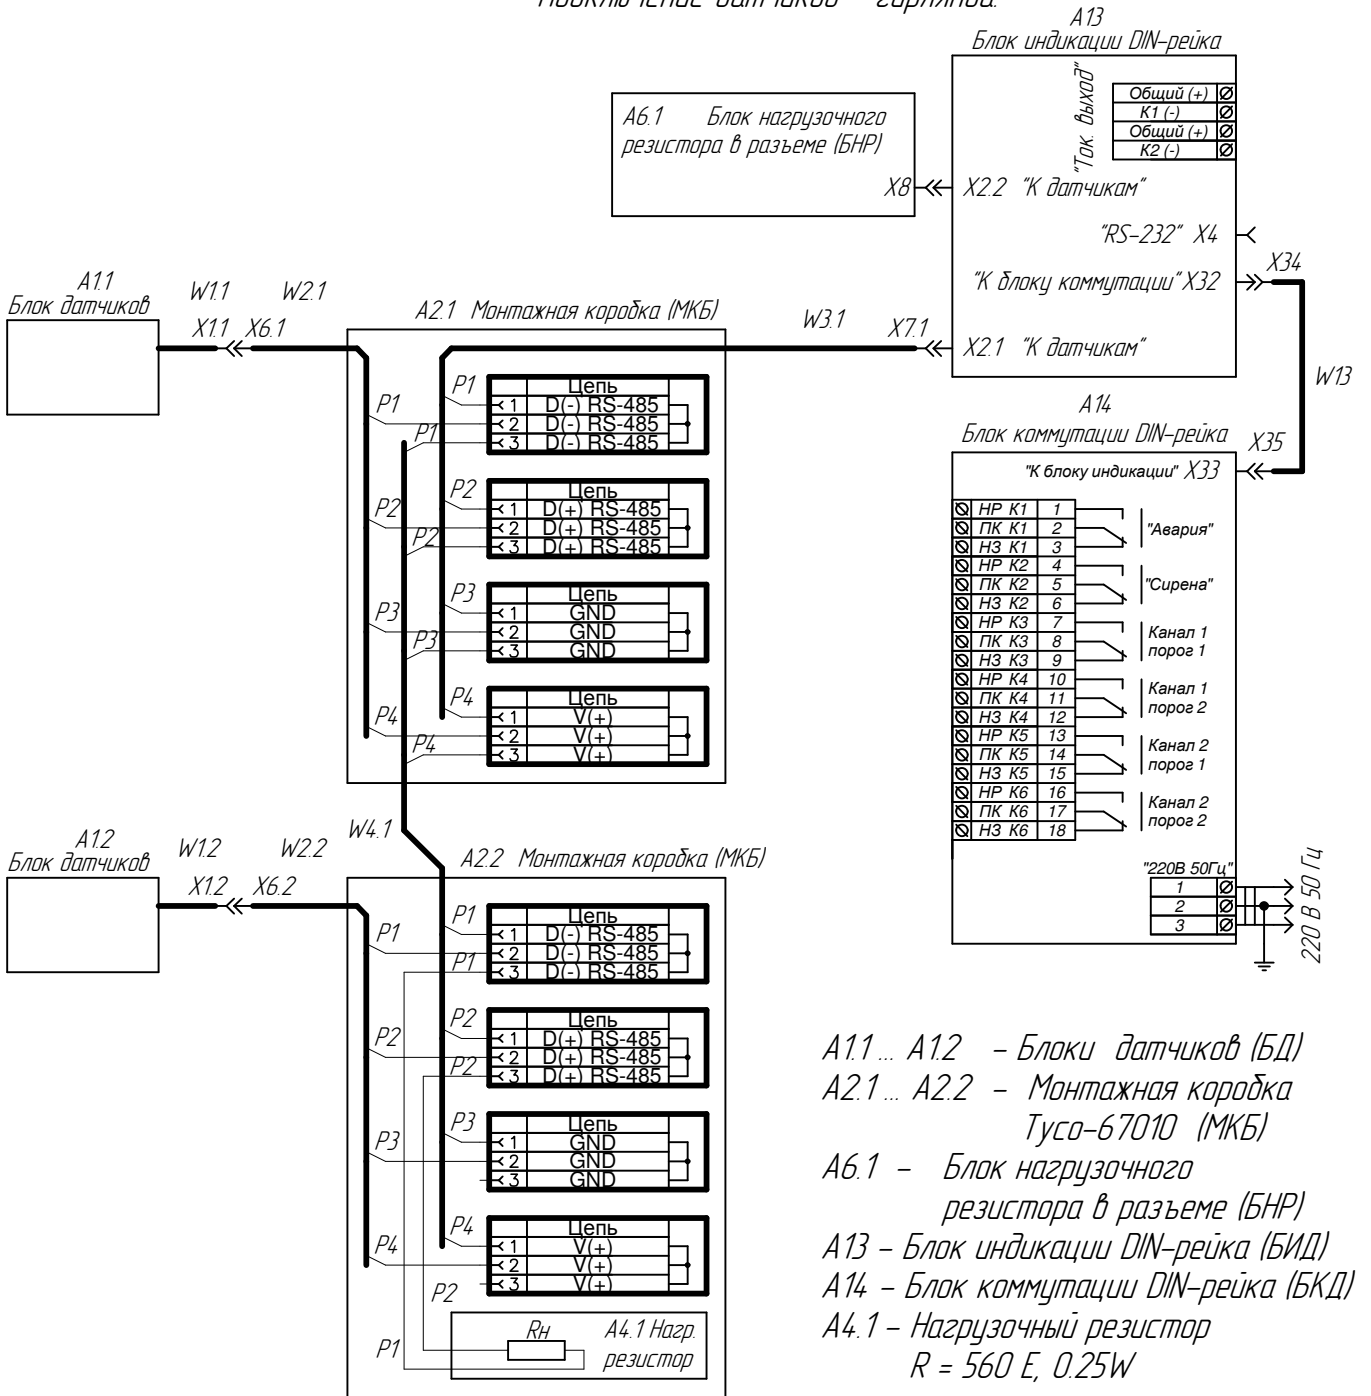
Подключение датчиков – гирлянда.

A13
Блок индикации DIN-рейка

"Ток. выход"

| Общий (+) | Ø |
|---|---|
| К1 (-) | Ø |
| Общий (+) | Ø |
| К2 (-) | Ø |

A6.1 Блок нагрузочного резистора в разъеме (БНР)

X8 X2.2 "К датчикам"

"RS-232" X4

"К блоку коммутации" X32

X34

A1.1
Блок датчиков

W1.1 W2.1

X1.1 X6.1

A2.1 Монтажная коробка (МКБ)

W3.1 X7.1 X2.1 "К датчикам"

W13

A14
Блок коммутации DIN-рейка

X35

"К блоку индикации" X33

P1
P1
P1

| | Цепь |
|---|---|
| 1 | D(-) RS-485 |
| 2 | D(-) RS-485 |
| 3 | D(-) RS-485 |

P2
P2
P2

| | Цепь |
|---|---|
| 1 | D(+) RS-485 |
| 2 | D(+) RS-485 |
| 3 | D(+) RS-485 |

P3
P3
P3

| | Цепь |
|---|---|
| 1 | GND |
| 2 | GND |
| 3 | GND |

P4
P4
P4

| | Цепь |
|---|---|
| 1 | V(+) |
| 2 | V(+) |
| 3 | V(+) |

| Ø | НР К1 | 1 |
|---|---|---|
| Ø | ПК К1 | 2 |
| Ø | НЗ К1 | 3 |
| Ø | НР К2 | 4 |
| Ø | ПК К2 | 5 |
| Ø | НЗ К2 | 6 |
| Ø | НР К3 | 7 |
| Ø | ПК К3 | 8 |
| Ø | НЗ К3 | 9 |
| Ø | НР К4 | 10 |
| Ø | ПК К4 | 11 |
| Ø | НЗ К4 | 12 |
| Ø | НР К5 | 13 |
| Ø | ПК К5 | 14 |
| Ø | НЗ К5 | 15 |
| Ø | НР К6 | 16 |
| Ø | ПК К6 | 17 |
| Ø | НЗ К6 | 18 |

"Авария"
"Сирена"
Канал 1 порог 1
Канал 1 порог 2
Канал 2 порог 1
Канал 2 порог 2

"220В 50Гц"

| 1 | Ø |
|---|---|
| 2 | Ø |
| 3 | Ø |

220 В 50 Гц

A1.2
Блок датчиков

W1.2 W2.2

X1.2 X6.2

W4.1

A2.2 Монтажная коробка (МКБ)

P1
P1
P1

| | Цепь |
|---|---|
| 1 | D(-) RS-485 |
| 2 | D(-) RS-485 |
| 3 | D(-) RS-485 |

P2
P2
P2

| | Цепь |
|---|---|
| 1 | D(+) RS-485 |
| 2 | D(+) RS-485 |
| 3 | D(+) RS-485 |

P3
P3

| | Цепь |
|---|---|
| 1 | GND |
| 2 | GND |
| 3 | GND |

P4
P4

| | Цепь |
|---|---|
| 1 | V(+) |
| 2 | V(+) |
| 3 | V(+) |

P2
P1

Rн A4.1 Нагр. резистор

A1.1 ... A1.2 – Блоки датчиков (БД)
A2.1 ... A2.2 – Монтажная коробка Tyco-67010 (МКБ)
A6.1 – Блок нагрузочного резистора в разъеме (БНР)
A13 – Блок индикации DIN-рейка (БИД)
A14 – Блок коммутации DIN-рейка (БКД)
A4.1 – Нагрузочный резистор R = 560 E, 0.25W